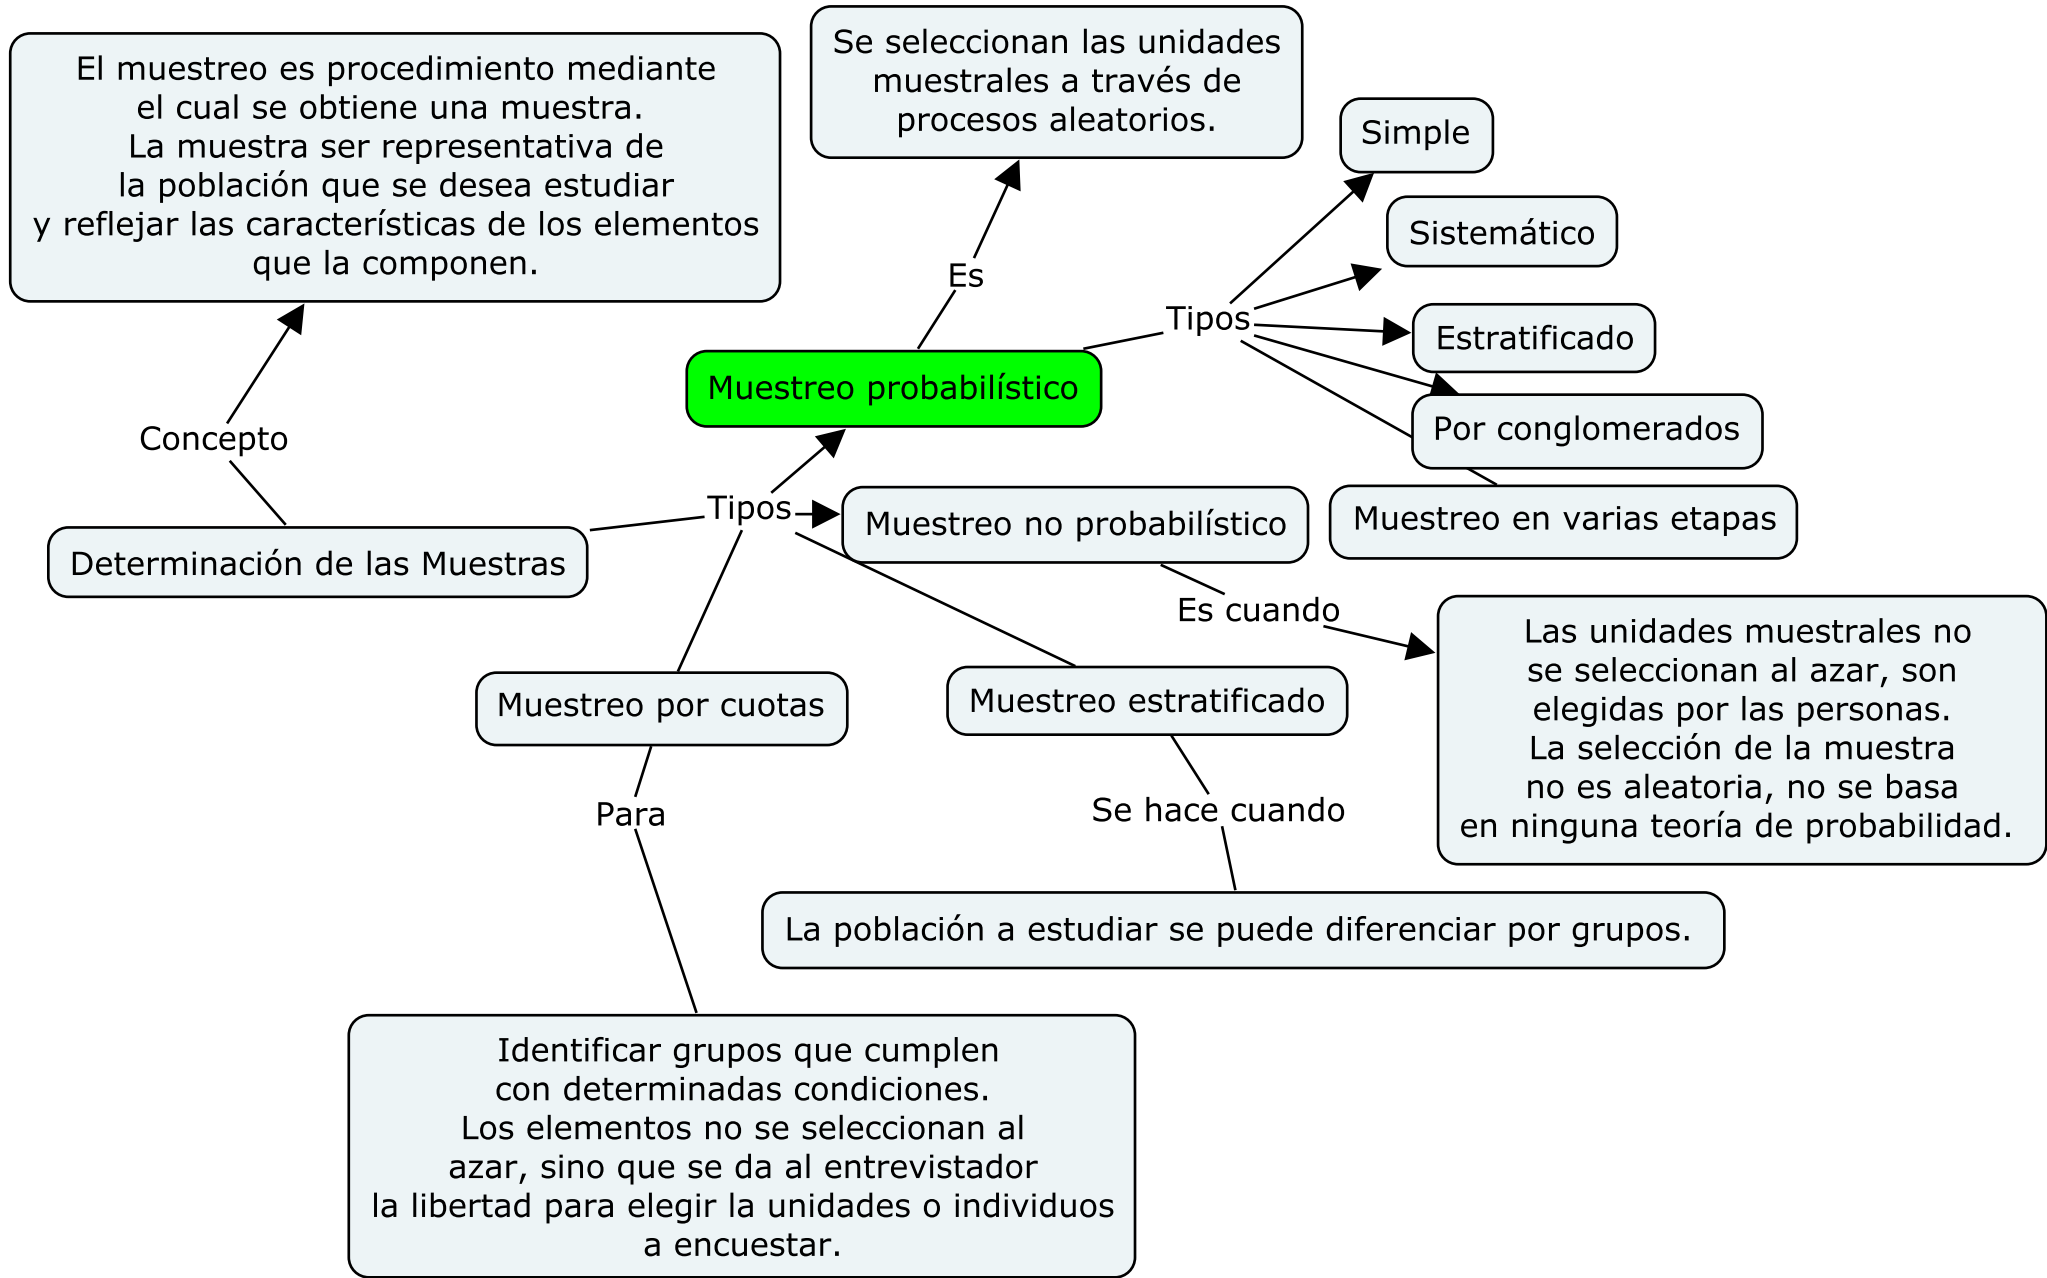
El muestreo es procedimiento mediante el cual se obtiene una muestra. La muestra ser representativa de la población que se desea estudiar y reflejar las características de los elementos que la componen.

Se seleccionan las unidades muestrales a través de procesos aleatorios.

Simple

Sistemático

Estratificado

Por conglomerados

Muestreo en varias etapas

Es

Tipos

Muestreo probabilístico

Concepto

Determinación de las Muestras

Tipos

Muestreo no probabilístico

Es cuando

Las unidades muestrales no se seleccionan al azar, son elegidas por las personas. La selección de la muestra no es aleatoria, no se basa en ninguna teoría de probabilidad.

Muestreo por cuotas

Muestreo estratificado

Para

Se hace cuando

La población a estudiar se puede diferenciar por grupos.

Identificar grupos que cumplen con determinadas condiciones. Los elementos no se seleccionan al azar, sino que se da al entrevistador la libertad para elegir la unidades o individuos a encuestar.